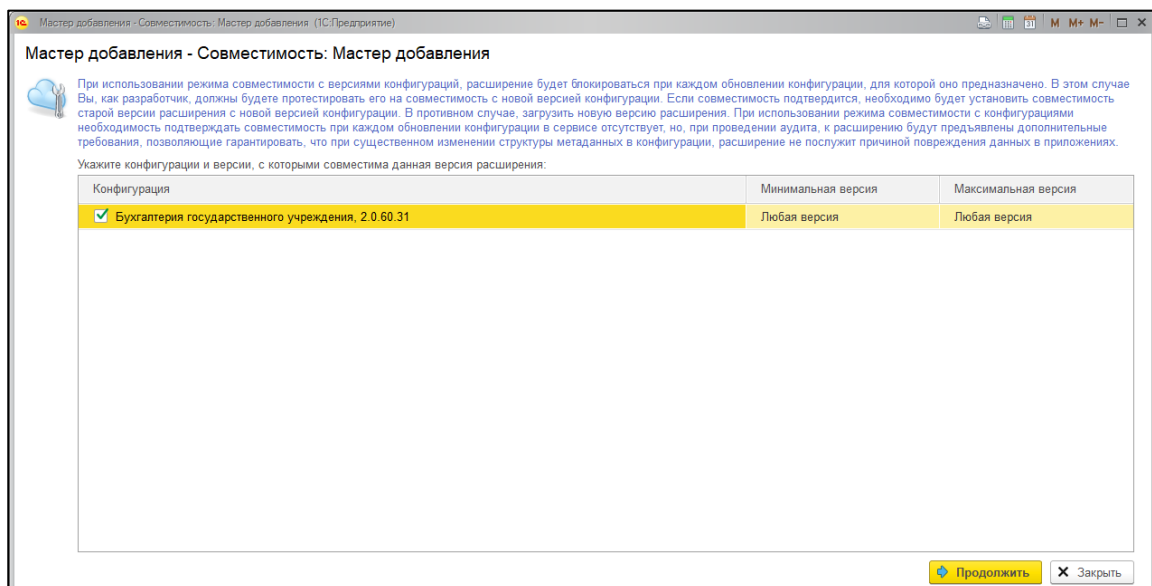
1С Мастер добавления - Совместимость: Мастер добавления (1С:Предприятие)

M M+ M-

Мастер добавления - Совместимость: Мастер добавления

При использовании режима совместимости с версиями конфигураций, расширение будет блокироваться при каждом обновлении конфигурации, для которой оно предназначено. В этом случае Вы, как разработчик, должны будете протестировать его на совместимость с новой версией конфигурации. Если совместимость подтвердится, необходимо будет установить совместимость старой версии расширения с новой версией конфигурации. В противном случае, загрузить новую версию расширения. При использовании режима совместимости с конфигурациями необходимость подтверждать совместимость при каждом обновлении конфигурации в сервисе отсутствует, но, при проведении аудита, к расширению будут предъявлены дополнительные требования, позволяющие гарантировать, что при существенном изменении структуры метаданных в конфигурации, расширение не послужит причиной повреждения данных в приложениях.

Укажите конфигурации и версии, с которыми совместима данная версия расширения:

| Конфигурация | Минимальная версия | Максимальная версия |
|---|---|---|
| Бухгалтерия государственного учреждения, 2.0.60.31 | Любая версия | Любая версия |

Продолжить

Закрыть